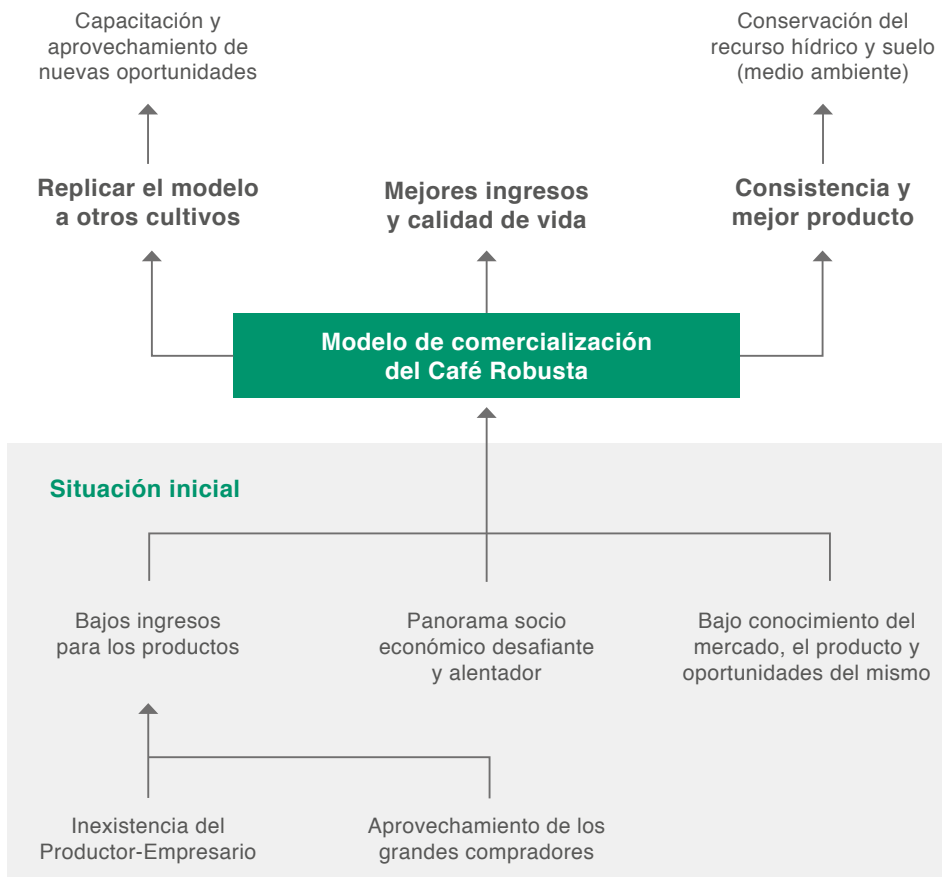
Capacitación y aprovechamiento de nuevas oportunidades

Conservación del recurso hídrico y suelo (medio ambiente)

Replicar el modelo a otros cultivos

Mejores ingresos y calidad de vida

Consistencia y mejor producto

Modelo de comercialización del Café Robusta

Situación inicial

Bajos ingresos para los productos

Panorama socio económico desafiante y alentador

Bajo conocimiento del mercado, el producto y oportunidades del mismo

Inexistencia del Productor-Empresario

Aprovechamiento de los grandes compradores